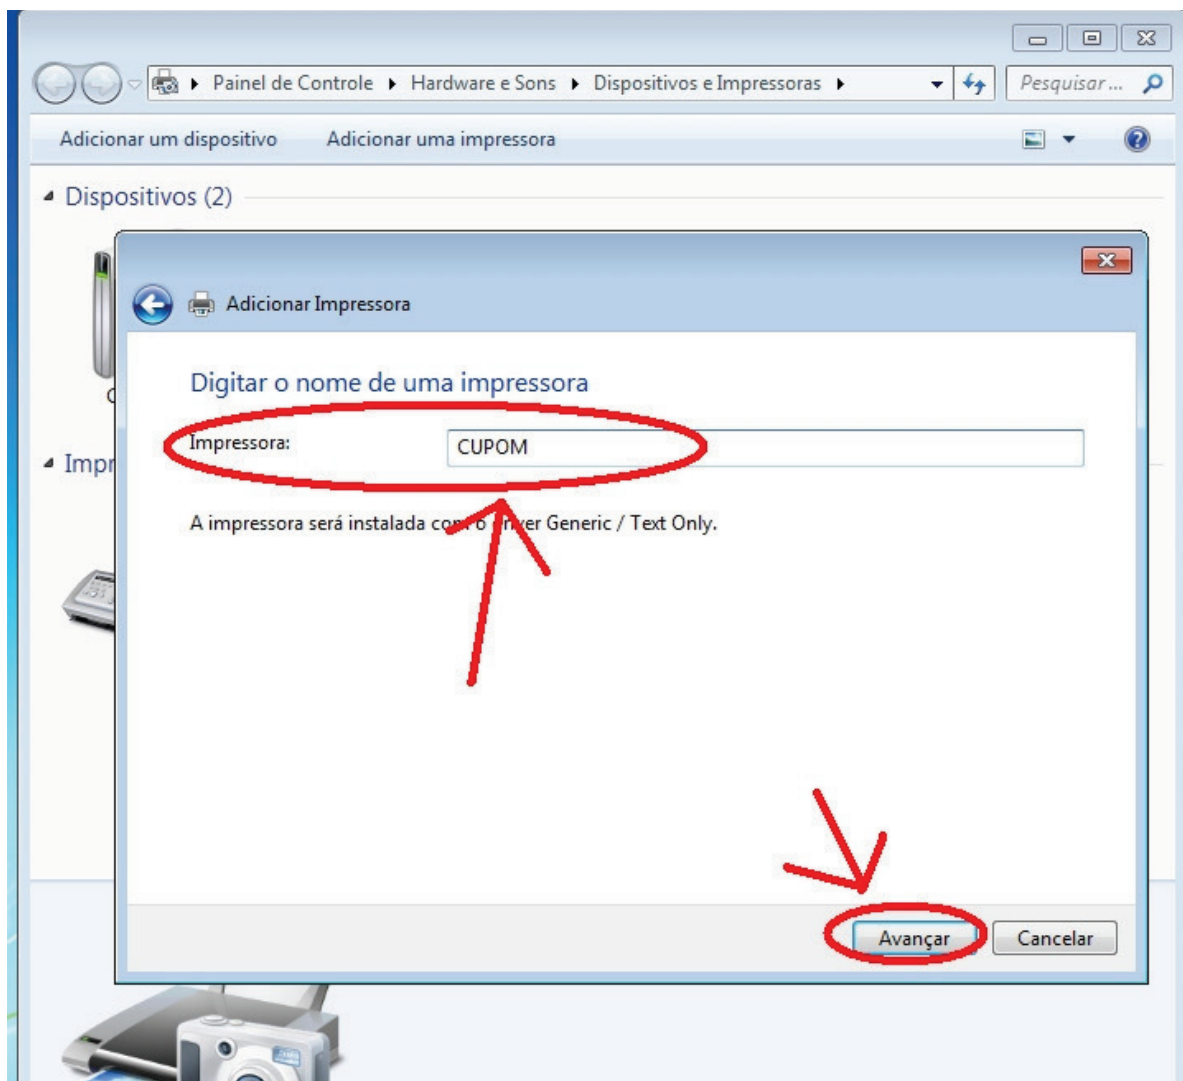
▸ Painel de Controle ▸ Hardware e Sons ▸ Dispositivos e Impressoras ▸

Pesquisar...

Adicionar um dispositivo Adicionar uma impressora

Dispositivos (2)

Impr

Adicionar Impressora

Digitar o nome de uma impressora

Impressora: CUPOM

A impressora será instalada co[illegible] o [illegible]ver Generic / Text Only.

Avançar Cancelar